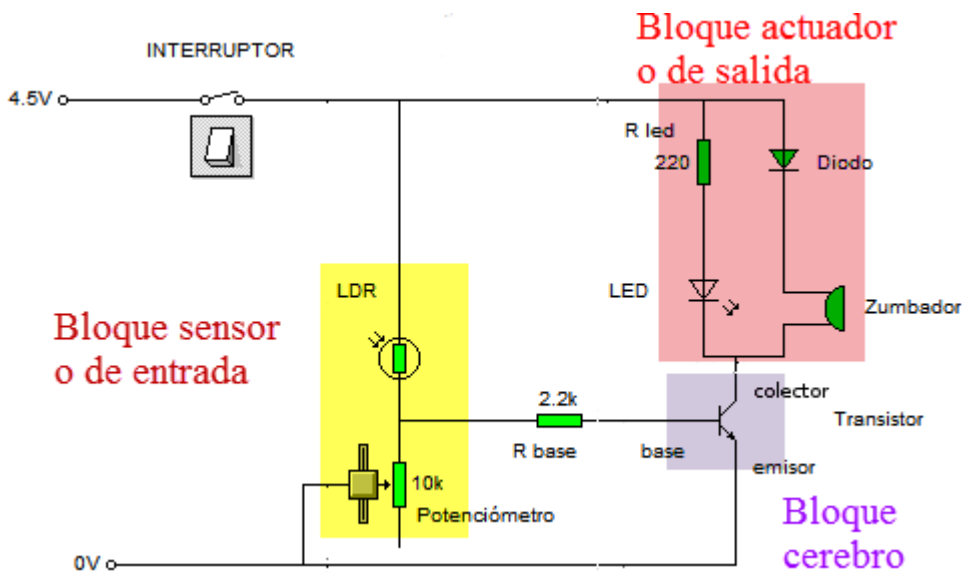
Bloque actuador o de salida

INTERRUPTOR

4.5V

R led

220

Diodo

LDR

LED

Zumbador

Bloque sensor o de entrada

2.2k

colector

Transistor

R base

base

emisor

10k

Potenciómetro

Bloque cerebro

0V